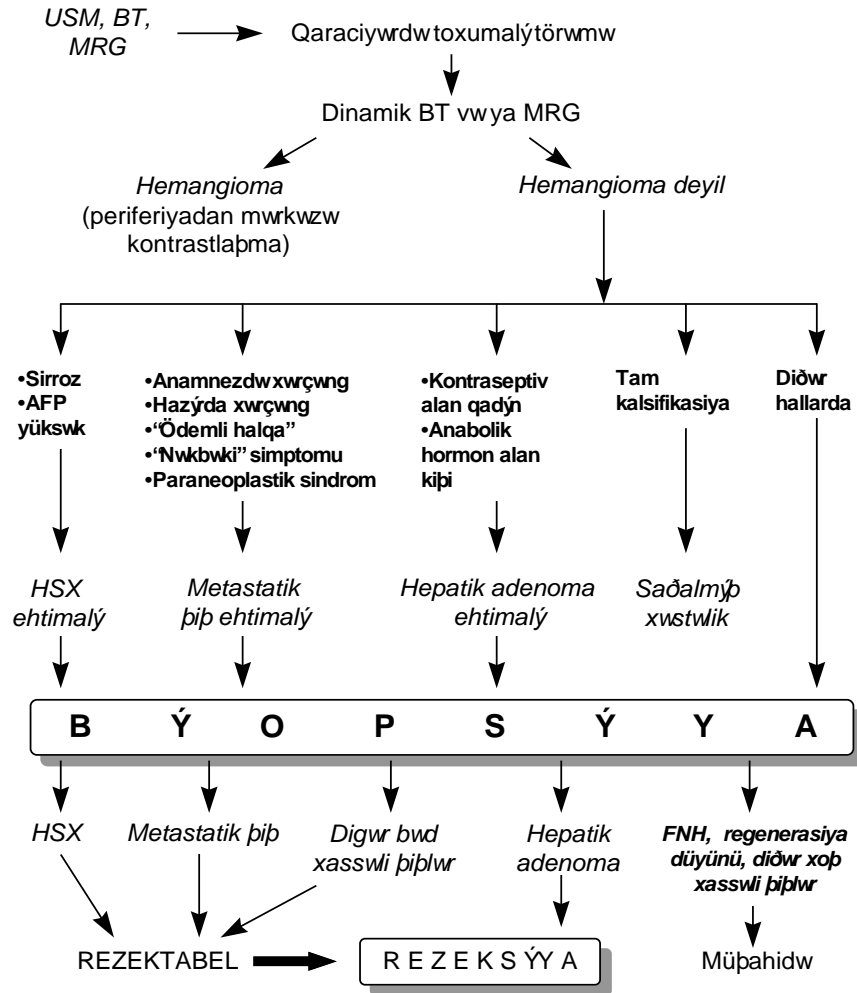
USM, BT, MRG

Qaraciyrdw toxumalýtörwmw

Dinamik BT vwya MRG

Hemangioma (periferiyadan mwrkwzw kontrastlaþma)

Hemangioma deyil

•Sirroz
•AFP yükswk

•Anamnezdw xwrçwng
•Hazýrda xwrçwng
•"Ödemli halqa"
•"Nwkbwki" simptomu
•Paraneoplastik sindrom

•Kontraseptiv alan qadýn
•Anabolik hormon alan kiþi

Tam kalsifikasiya

Diðwr hallarda

HSX ehtimalý

Metastatik þiþ ehtimalý

Hepatik adenoma ehtimalý

Saðalmýþ xwstwlik

B Ý O P S Ý Y A

HSX

Metastatik þiþ

Digwr bwd xasswli þiþlwr

Hepatik adenoma

FNH, regenerasiya düyünü, diðwr xoþ xasswli þiþlwr

REZEKTABEL

R E Z E K S Ý Y A

Müþahidw